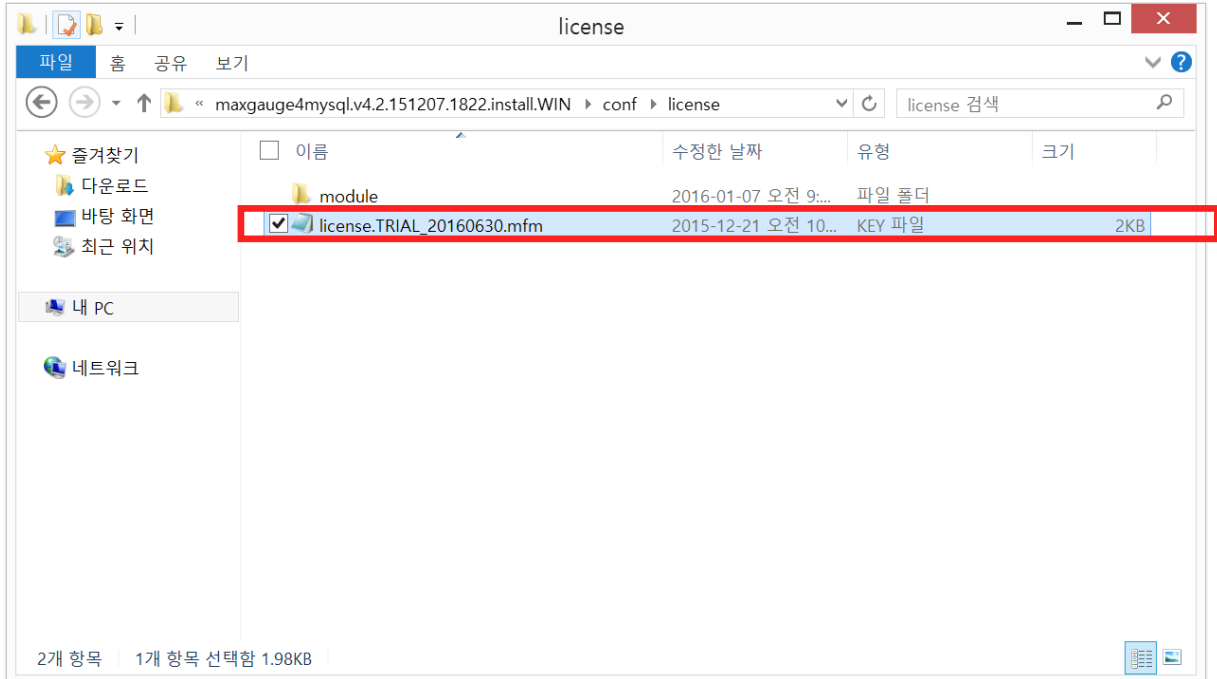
license

파일 홈 공유 보기

« maxgauge4mysql.v4.2.151207.1822.install.WIN ▸ conf ▸ license

license 검색

즐겨찾기
다운로드
바탕 화면
최근 위치

내 PC

네트워크

| 이름 | 수정한 날짜 | 유형 | 크기 |
|---|---|---|---|
| module | 2016-01-07 오전 9:... | 파일 폴더 | |
| license.TRIAL_20160630.mfm | 2015-12-21 오전 10... | KEY 파일 | 2KB |

2개 항목 1개 항목 선택함 1.98KB